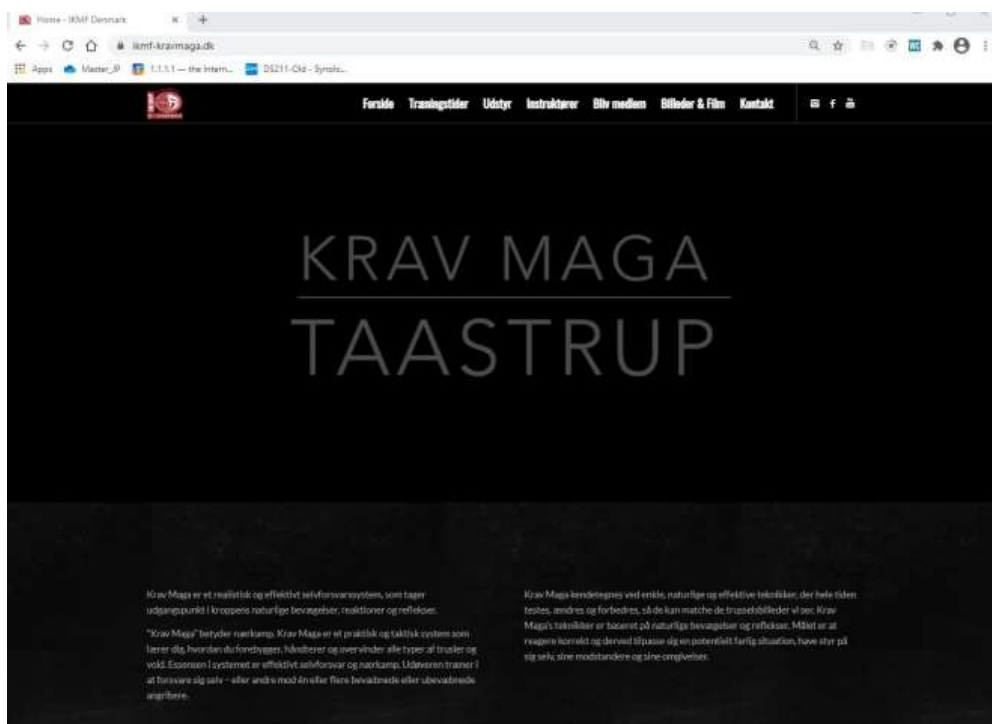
Home - IKMF Denmark
ikmf-kravmaga.dk
Apps Master_IP 1.1.1.1 — the Intern... DS211-Old - Synolo...

Forside Træningstider Udstyr Instruktører Bliv medlem Billeder & Film Kontakt

KRAV MAGA
TAASTRUP

Krav Maga er et realistisk og effektivt selvforsvarssystem, som tager udgangspunkt i kroppens naturlige bevægelser, reaktioner og reflekser.

"Krav Maga" betyder nærkamp. Krav Maga er et praktisk og taktisk system som lærer dig, hvordan du forebygger, håndterer og overvinder alle typer af trusler og vold. Essensen i systemet er effektivt selvforsvar og nærkamp. Udøveren trainer i at forsvare sig selv – eller andre mod én eller flere bevæbnede eller ubevæbnede angribere.

Krav Maga kendetegnes ved enkle, naturlige og effektive teknikker, der hele tiden testes, ændres og forbedres, så de kan matche de trusselsbilleder vi ser. Krav Maga's teknikker er baseret på naturlige bevægelser og reflekser. Målet er at reagere korrekt og derved tilpasse sig en potentielt farlig situation, have styr på sig selv, sine modstandere og sine omgivelser.